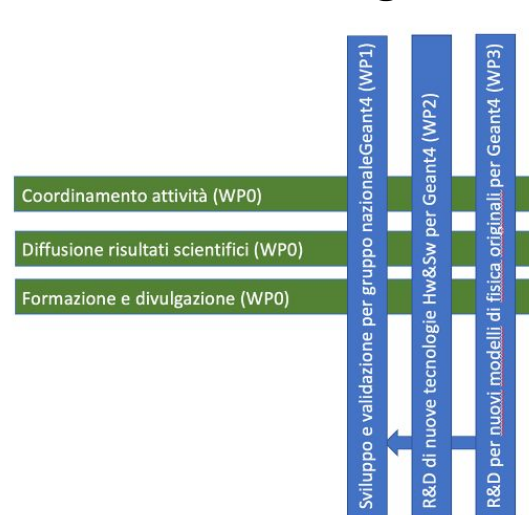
Coordinamento attività (WP0)

Diffusione risultati scientifici (WP0)

Formazione e divulgazione (WP0)

Sviluppo e validazione per gruppo nazionaleGeant4 (WP1)

R&D di nuove tecnologie Hw&Sw per Geant4 (WP2)

R&D per nuovi modelli di fisica originali per Geant4 (WP3)